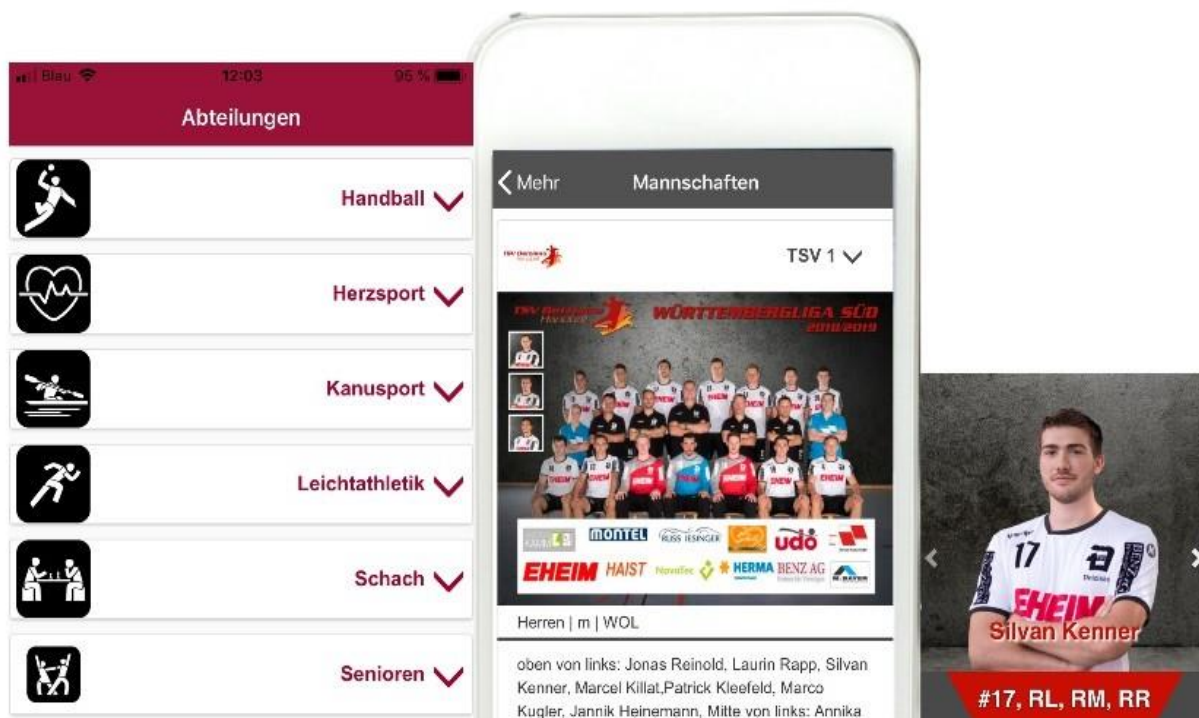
Blau 12:03 96 %

Abteilungen

Handball

Herzsport

Kanusport

Leichtathletik

Schach

Senioren

Mehr Mannschaften

TSV 1

WÜRTTEMBERGLIGA SÜD 2018/2019

EHEIM

montel RUSS IESINGER udo EHEIM HAIST Novatec HERMA BENZ AG

Herren | m | WOL

oben von links: Jonas Reinold, Laurin Rapp, Silvan Kenner, Marcel Killat,Patrick Kleefeld, Marco Kugler, Jannik Heinemann, Mitte von links: Annika

17

EHEIM

Silvan Kenner

#17, RL, RM, RR